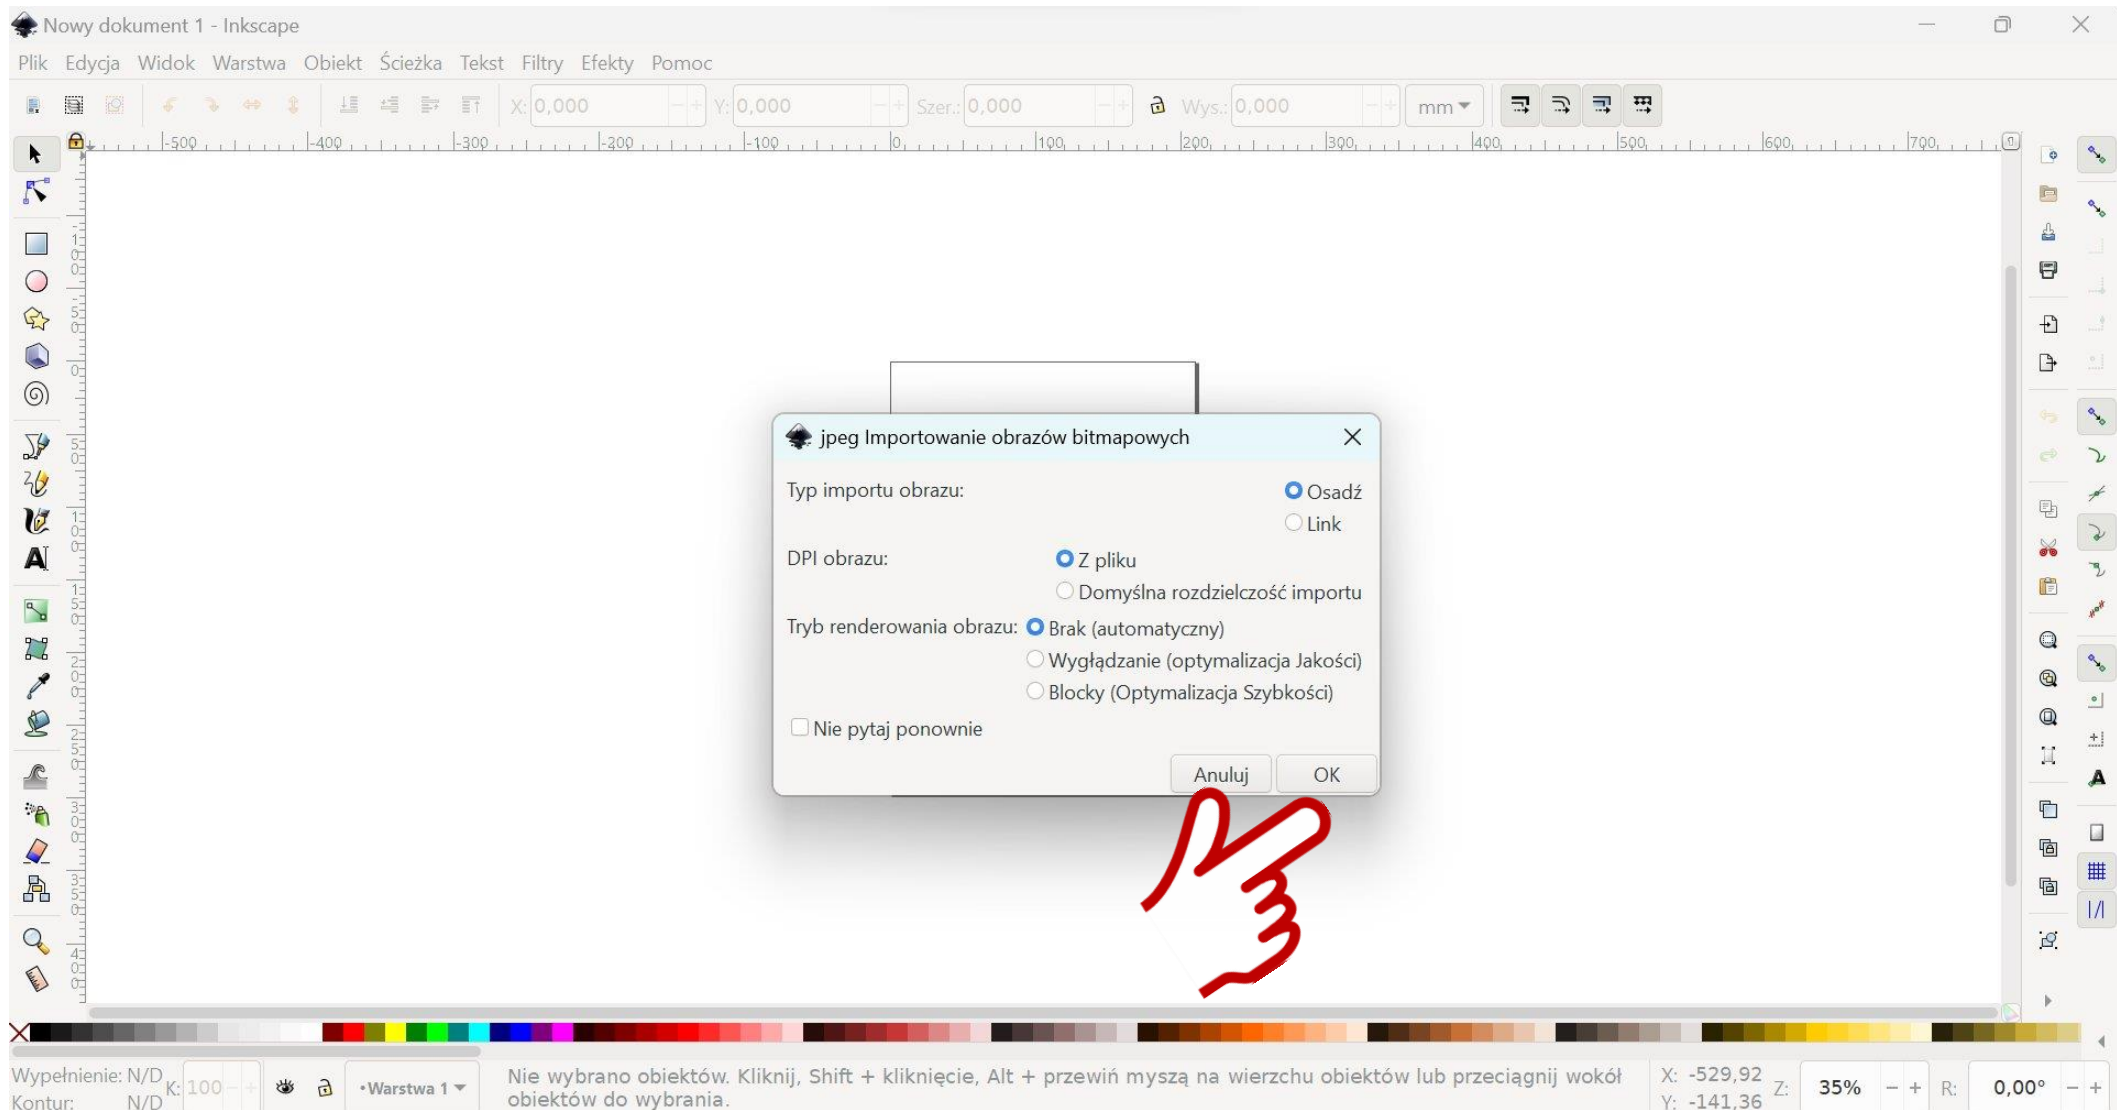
Nowy dokument 1 - Inkscape

Plik Edycja Widok Warstwa Obiekt Ścieżka Tekst Filtry Efekty Pomoc

X: 0,000 Y: 0,000 Szer.: 0,000 Wys.: 0,000 mm

-500 -400 -300 -200 -100 0 100 200 300 400 500 600 700

jpeg Importowanie obrazów bitmapowych

Typ importu obrazu: Osadź
Link

DPI obrazu: Z pliku
Domyślna rozdzielczość importu

Tryb renderowania obrazu: Brak (automatyczny)
Wygładzanie (optymalizacja Jakości)
Blocky (Optymalizacja Szybkości)

Nie pytaj ponownie

Anuluj OK

Wypełnienie: N/D
Kontur: N/D
K: 100
•Warstwa 1
Nie wybrano obiektów. Kliknij, Shift + kliknięcie, Alt + przewiń myszą na wierzchu obiektów lub przeciągnij wokół obiektów do wybrania.
X: -529,92
Y: -141,36
Z: 35%
R: 0,00°